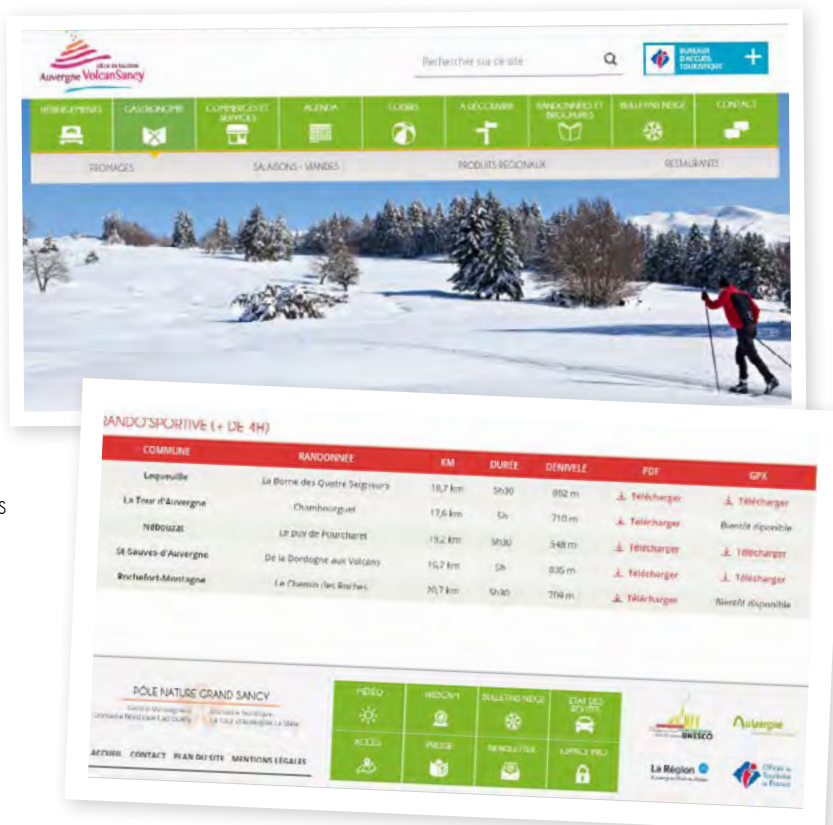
office de tourisme
Auvergne VolcanSancy

Rechercher sur ce site

BUREAUX D'ACCUEIL TOURISTIQUE

HÉBERGEMENTS | GASTRONOMIE | COMMERCES ET SERVICES | AGENDA | LOISIRS | À DÉCOUVRIR | RANDONNÉES ET BROCHURES | BULLETIN NEIGE | CONTACT

FROMAGES | SALAISONS - VIANDES | PRODUITS RÉGIONAUX | RESTAURANTS

RANDO'SPORTIVE (+ DE 4H)

| COMMUNE | RANDONNEE | KM | DURÉE | DENIVELE | PDF | GPX |
|---|---|---|---|---|---|---|
| Laqueuille | La Borne des Quatre Seigneurs | 18,7 km | 5h30 | 892 m | Télécharger | Télécharger |
| La Tour d'Auvergne | Chambourguet | 17,6 km | 5h | 710 m | Télécharger | Bientôt disponible |
| Nébouzat | Le puy de Pourcharet | 19,2 km | 5h30 | 548 m | Télécharger | Télécharger |
| St-Sauves-d'Auvergne | De la Dordogne aux Volcans | 16,7 km | 5h | 835 m | Télécharger | Télécharger |
| Rochefort-Montagne | Le Chemin des Roches | 20,7 km | 5h30 | 709 m | Télécharger | Bientôt disponible |

PÔLE NATURE GRAND SANCY
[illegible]

ACCUEIL CONTACT PLAN DU SITE MENTIONS LÉGALES

VIDÉO | WEBCAM | BULLETIN NEIGE | ÉTAT DES ROUTES
ACCÈS | PRESSE | NEWSLETTER | ESPACE PRO

UNESCO
Auvergne
La Région
Offices de Tourisme de France